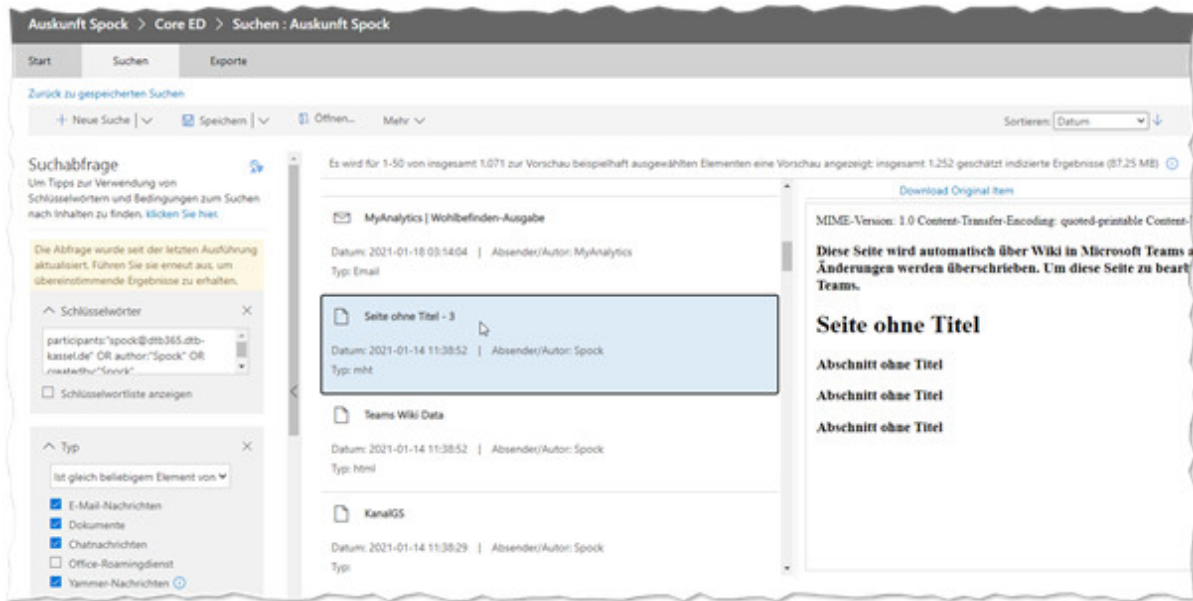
Auskunft Spock > Core ED > Suchen : Auskunft Spock

Start Suchen Exporte

Zurück zu gespeicherten Suchen

+ Neue Suche | ∨ Speichern | ∨ Öffnen... Mehr ∨

Sortieren: Datum

Suchabfrage
Um Tipps zur Verwendung von Schlüsselwörtern und Bedingungen zum Suchen nach Inhalten zu finden, klicken Sie hier.

Die Abfrage wurde seit der letzten Ausführung aktualisiert. Führen Sie sie erneut aus, um übereinstimmende Ergebnisse zu erhalten.

Schlüsselwörter

participants:"spock@dtb365.dtb-kassel.de" OR author:"Spock" OR createdby:"Spock"

Schlüsselwortliste anzeigen

Typ

Ist gleich beliebigem Element von

E-Mail-Nachrichten
Dokumente
Chatnachrichten
Office-Roamingdienst
Yammer-Nachrichten

Es wird für 1-50 von insgesamt 1.071 zur Vorschau beispielhaft ausgewählten Elementen eine Vorschau angezeigt; insgesamt 1.252 geschätzt indizierte Ergebnisse (87,25 MB)

MyAnalytics | Wohlbefinden-Ausgabe
Datum: 2021-01-18 03:14:04 | Absender/Autor: MyAnalytics
Typ: Email

Seite ohne Titel - 3
Datum: 2021-01-14 11:38:52 | Absender/Autor: Spock
Typ: mht

Teams Wiki Data
Datum: 2021-01-14 11:38:52 | Absender/Autor: Spock
Typ: html

KanalGS
Datum: 2021-01-14 11:38:29 | Absender/Autor: Spock
Typ:

Download Original Item

MIME-Version: 1.0 Content-Transfer-Encoding: quoted-printable Content-

Diese Seite wird automatisch über Wiki in Microsoft Teams a Änderungen werden überschrieben. Um diese Seite zu beart Teams.

Seite ohne Titel

Abschnitt ohne Titel

Abschnitt ohne Titel

Abschnitt ohne Titel